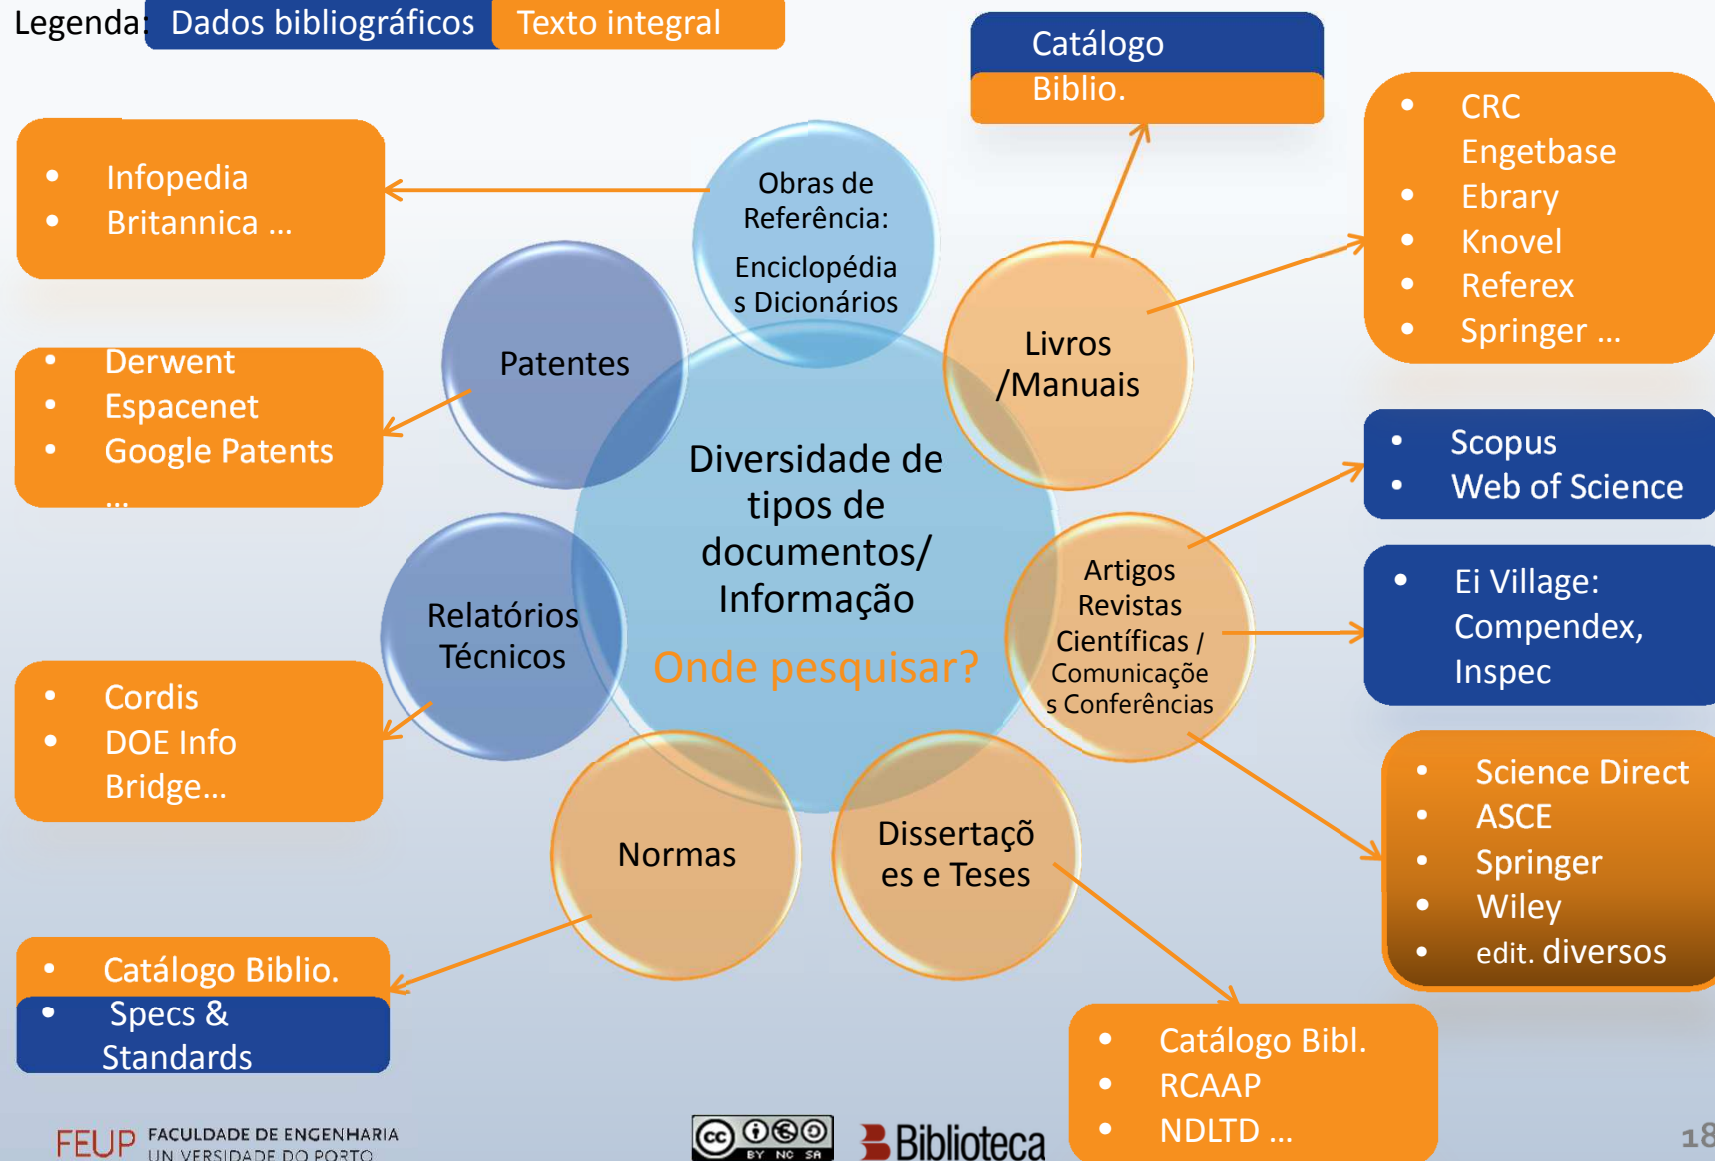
Legenda: Dados bibliográficos Texto integral

Catálogo
Biblio.

- Infopedia
- Britannica …

- CRC Engetbase
- Ebrary
- Knovel
- Referex
- Springer …

Obras de Referência: Enciclopédias Dicionários

Patentes

Livros /Manuais

- Derwent
- Espacenet
- Google Patents …

Diversidade de tipos de documentos/ Informação

Onde pesquisar?

- Scopus
- Web of Science

Relatórios Técnicos

Artigos Revistas Científicas / Comunicações Conferências

- Ei Village: Compendex, Inspec

- Cordis
- DOE Info Bridge…

- Science Direct
- ASCE
- Springer
- Wiley
- edit. diversos

Normas

Dissertações e Teses

- Catálogo Biblio.
- Specs & Standards

- Catálogo Bibl.
- RCAAP
- NDLTD …

FEUP FACULDADE DE ENGENHARIA UNIVERSIDADE DO PORTO

BY NC SA

Biblioteca

18